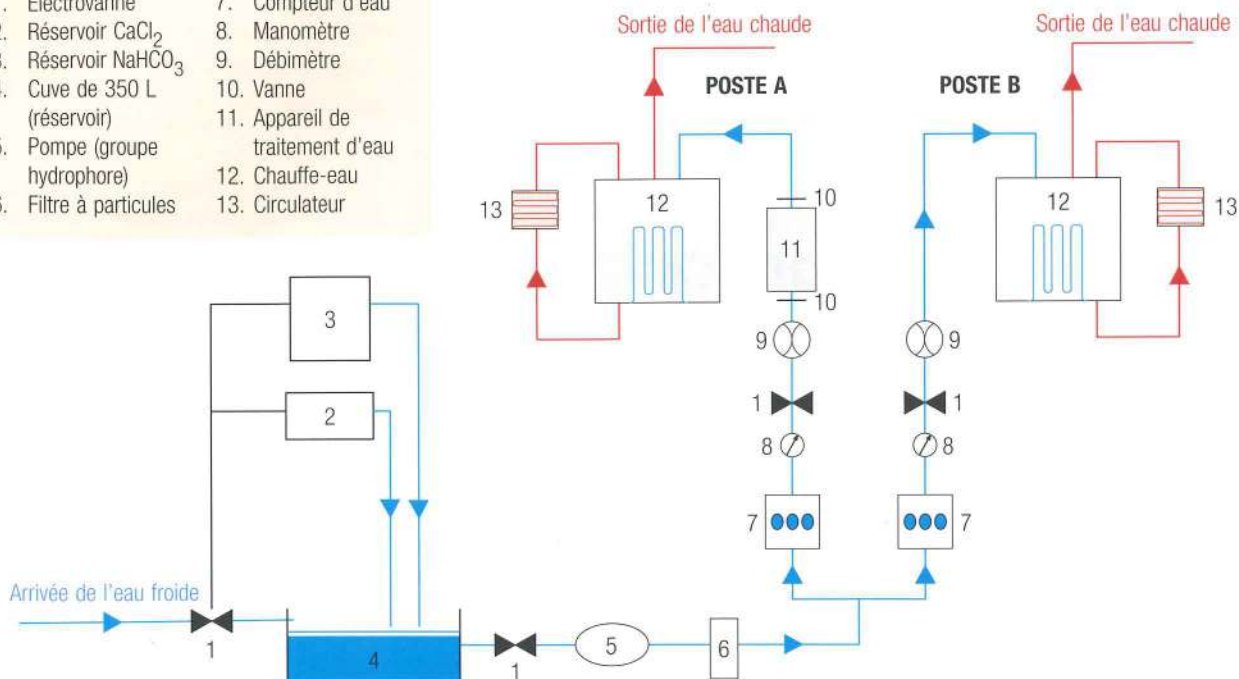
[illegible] Électrovanne
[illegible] Réservoir $CaCl_2$
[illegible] Réservoir $NaHCO_3$
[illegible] Cuve de 350 L (réservoir)
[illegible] Pompe (groupe hydrophore)
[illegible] Filtre à particules
7. Compteur d'eau
8. Manomètre
9. Débimètre
10. Vanne
11. Appareil de traitement d'eau
12. Chauffe-eau
13. Circulateur

Sortie de l'eau chaude
POSTE A
Sortie de l'eau chaude
POSTE B

13
12
10
11
10
9
1
8
7
12
13
9
1
8
7
3
2
Arrivée de l'eau froide
1
4
1
5
6